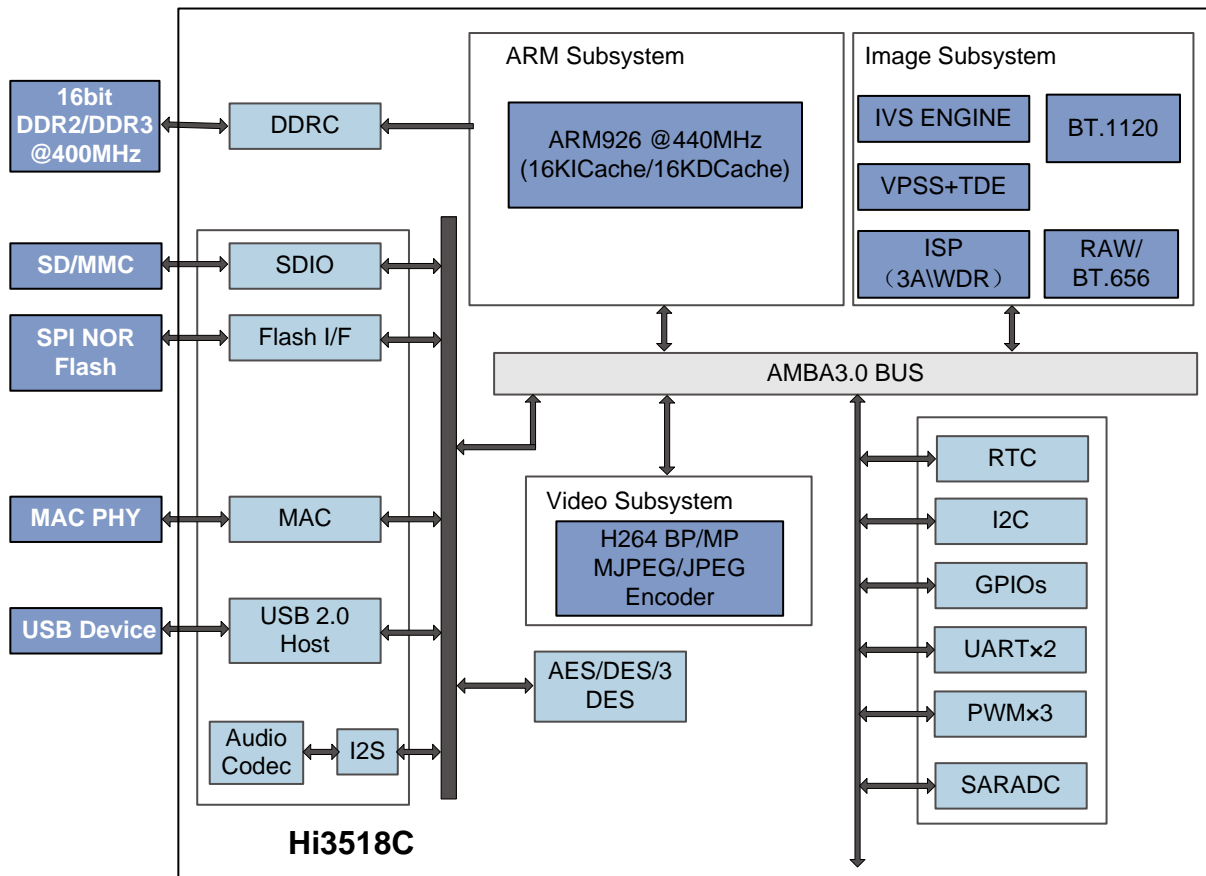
16bit DDR2/DDR3 @400MHz

DDRC

ARM Subsystem

ARM926 @440MHz (16KICache/16KDCache)

Image Subsystem

IVS ENGINE

BT.1120

VPSS+TDE

ISP （3A\WDR）

RAW/ BT.656

SD/MMC

SDIO

SPI NOR Flash

Flash I/F

AMBA3.0 BUS

Video Subsystem

H264 BP/MP MJPEG/JPEG Encoder

RTC

I2C

GPIOs

MAC PHY

MAC

USB Device

USB 2.0 Host

UART×2

AES/DES/3 DES

PWM×3

Audio Codec

I2S

SARADC

Hi3518C